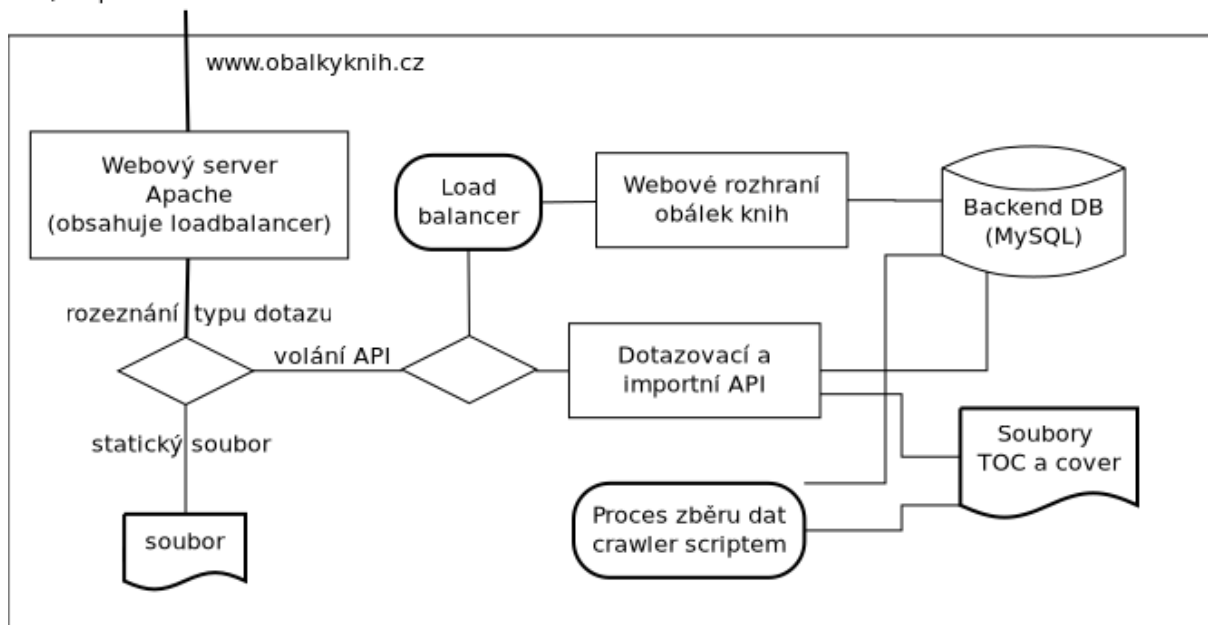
www.obalkyknih.cz

Webový server Apache (obsahuje loadbalancer)

Load balancer

Webové rozhraní obálek knih

Backend DB (MySQL)

rozeznání typu dotazu

volání API

Dotazovací a importní API

statický soubor

Soubory TOC a cover

soubor

Proces zběru dat crawler scriptem